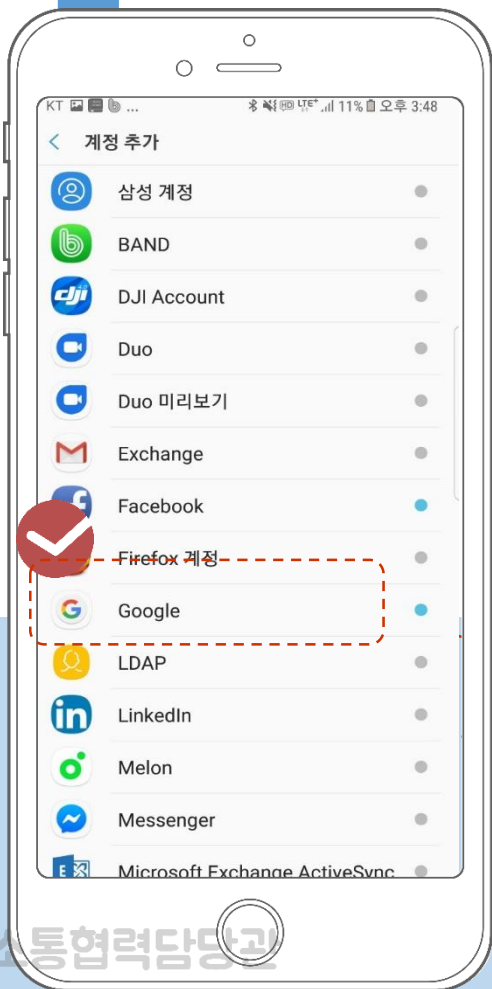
KT ... 11% 오후 3:48

< 계정 추가

삼성 계정

BAND

DJI Account

Duo

Duo 미리보기

Exchange

Facebook

Firefox 계정

Google

LDAP

LinkedIn

Melon

Messenger

Microsoft Exchange ActiveSync

소통협력담당관